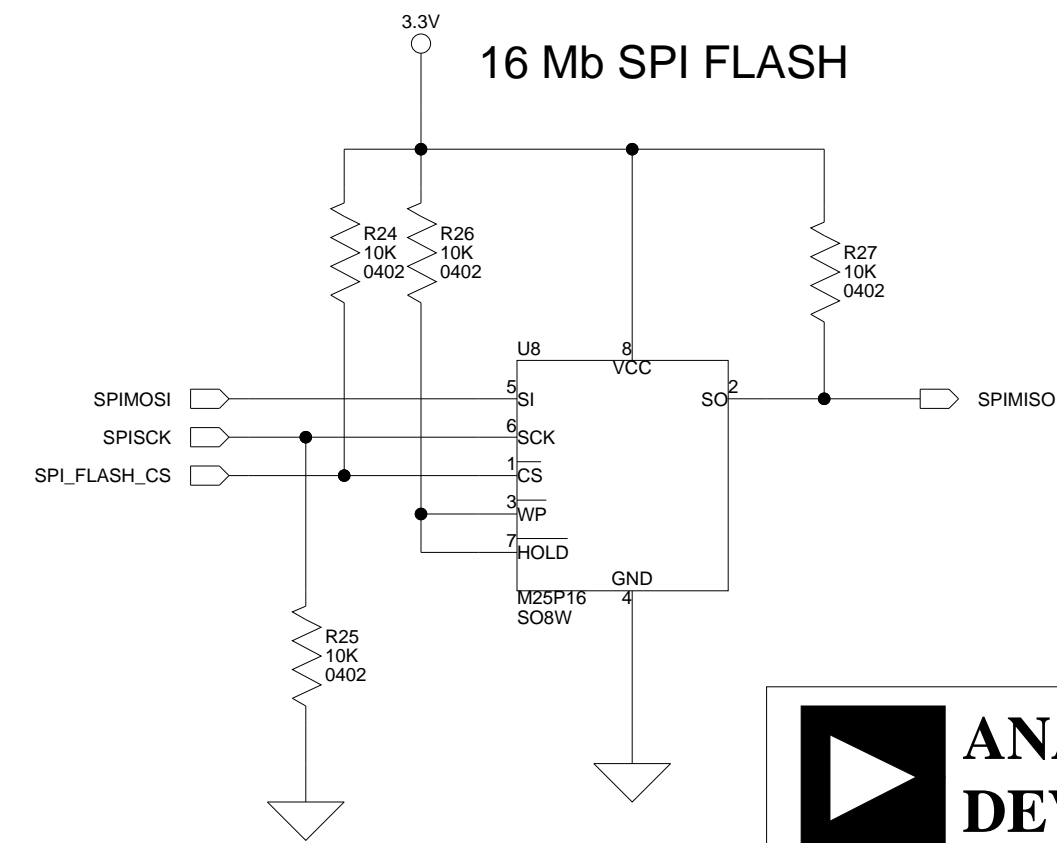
3.3V

16 Mb SPI FLASH

R24
10K
0402

R26
10K
0402

R27
10K
0402

U8
8
VCC

SPIMOSI
5
SI

SO
2

SPIMISO

SPISCK
6
SCK

SPI_FLASH_CS
1
$\overline{CS}$

3
$\overline{WP}$

7
$\overline{HOLD}$

GND
M25P16
SO8W
4

R25
10K
0402

ANA
DEV